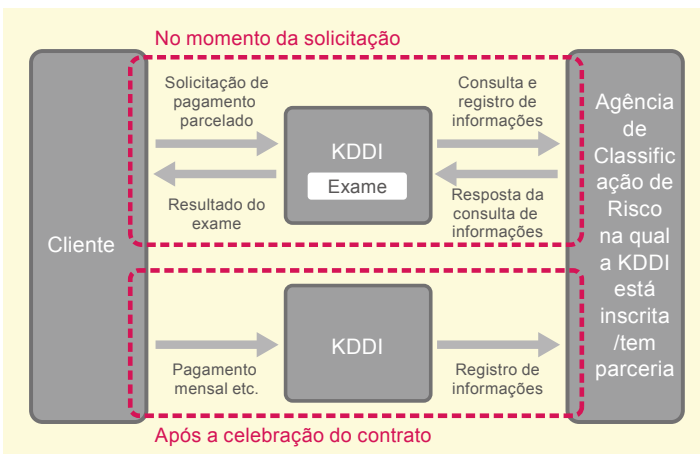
No momento da solicitação

Cliente

Solicitação de pagamento parcelado

Resultado do exame

KDDI

Exame

Consulta e registro de informações

Resposta da consulta de informações

Agência de Classificação de Risco na qual a KDDI está inscrita /tem parceria

Pagamento mensal etc.

KDDI

Registro de informações

Após a celebração do contrato